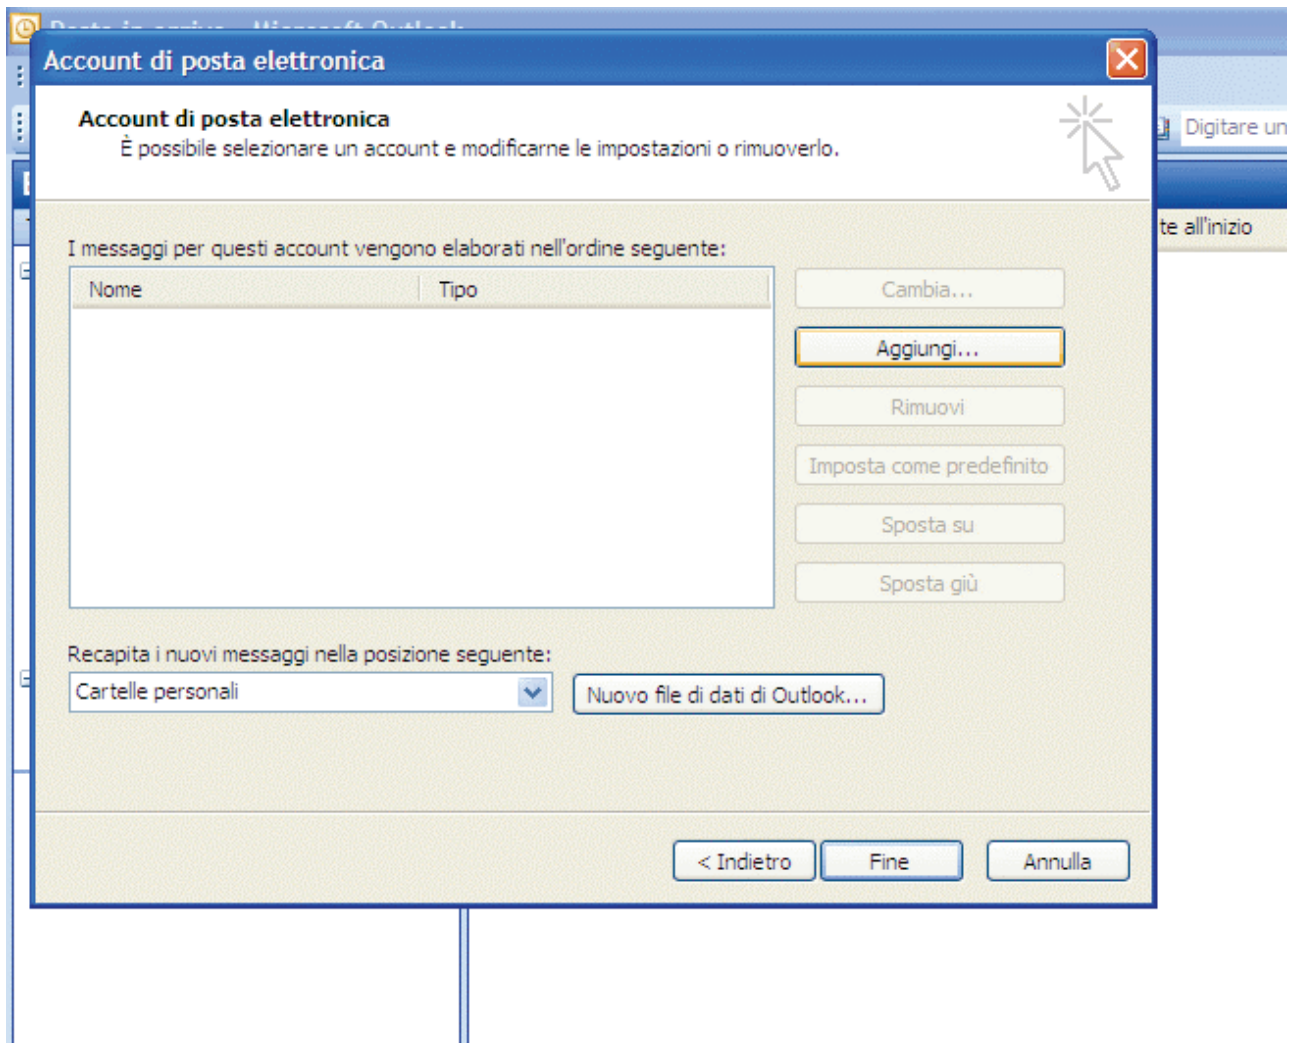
Posta in arrivo - Microsoft Outlook

Account di posta elettronica

Account di posta elettronica
È possibile selezionare un account e modificarne le impostazioni o rimuoverlo.

Digitare un

te all'inizio

I messaggi per questi account vengono elaborati nell'ordine seguente:

| Nome | Tipo |
|---|---|

Cambia...
Aggiungi...
Rimuovi
Imposta come predefinito
Sposta su
Sposta giù

Recapita i nuovi messaggi nella posizione seguente:
Cartelle personali
Nuovo file di dati di Outlook...

< Indietro
Fine
Annulla